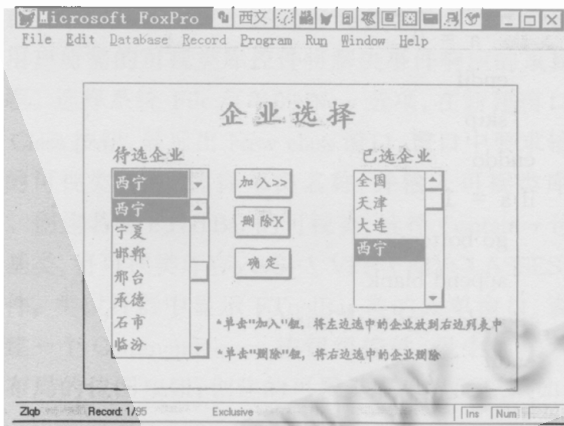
Microsoft FoxPro 西文

File Edit Database Record Program Run Window Help

企业选择

待选企业

西宁

西宁
宁夏
邯郸
邢台
承德
石市
临汾

加入>>

删除X

确定

已选企业

全国
天津
大连
西宁

*单击"加入"钮，将左边选中的企业放到右边列表中

*单击"删除"钮，将右边选中的企业删除

Zlqb Record: 1/35 Exclusive Ins Num